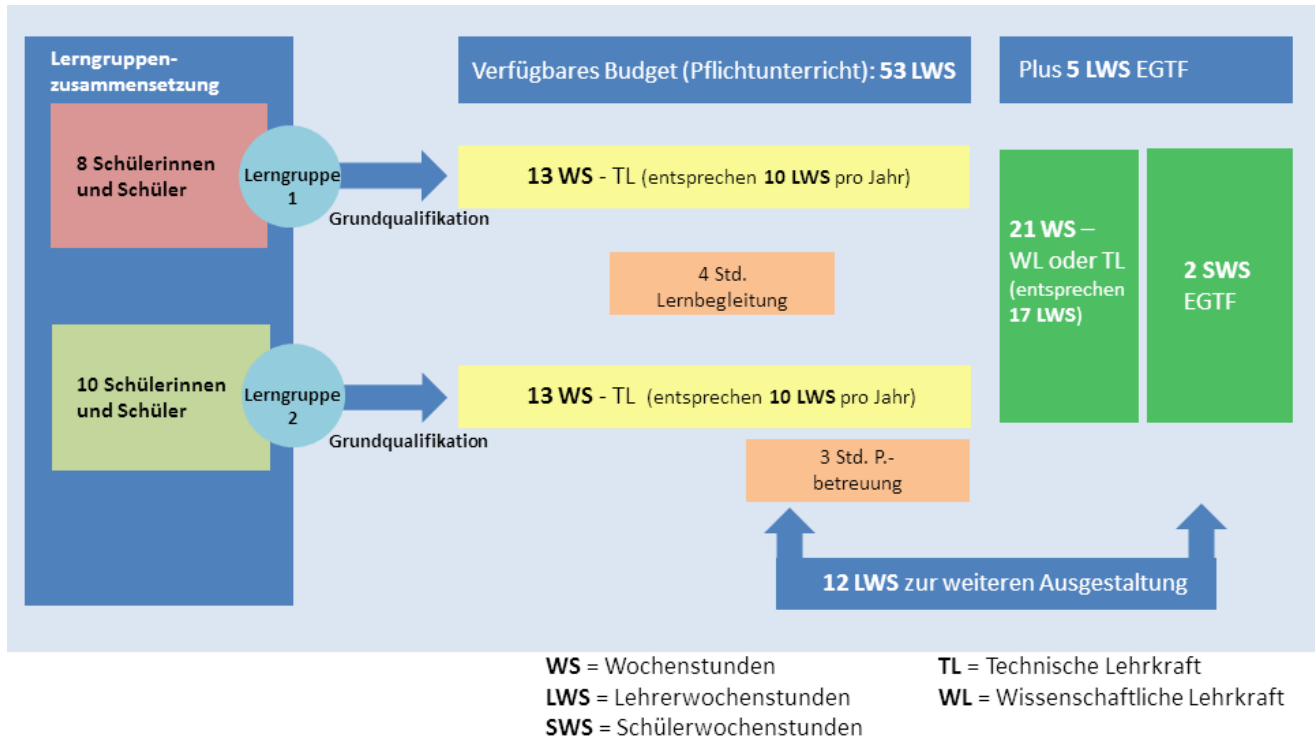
Lerngruppenzusammensetzung

8 Schülerinnen und Schüler

Lerngruppe 1

Grundqualifikation

10 Schülerinnen und Schüler

Lerngruppe 2

Grundqualifikation

Verfügbares Budget (Pflichtunterricht): **53 LWS**

Plus **5 LWS** EGTF

**13 WS** - TL (entsprechen **10 LWS** pro Jahr)

4 Std. Lernbegleitung

**13 WS** - TL (entsprechen **10 LWS** pro Jahr)

3 Std. P.-betreuung

**21 WS** – WL oder TL (entsprechen **17 LWS**)

**2 SWS** EGTF

**12 LWS** zur weiteren Ausgestaltung

**WS** = Wochenstunden
**LWS** = Lehrerwochenstunden
**SWS** = Schülerwochenstunden

**TL** = Technische Lehrkraft
**WL** = Wissenschaftliche Lehrkraft